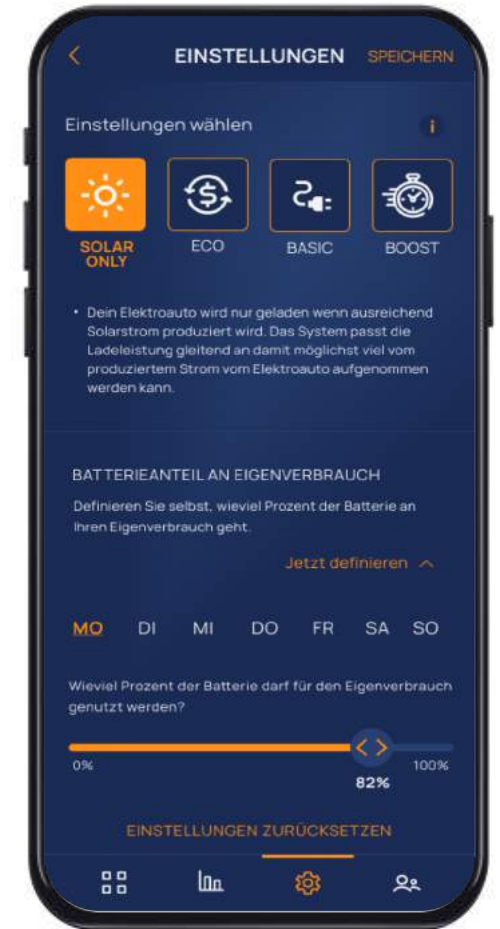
<
EINSTELLUNGEN
SPEICHERN

Einstellungen wählen
i

SOLAR ONLY
ECO
BASIC
BOOST

• Dein Elektroauto wird nur geladen wenn ausreichend Solarstrom produziert wird. Das System passt die Ladeleistung gleitend an damit möglichst viel vom produziertem Strom vom Elektroauto aufgenommen werden kann.

BATTERIEANTEIL AN EIGENVERBRAUCH

Definieren Sie selbst, wieviel Prozent der Batterie an Ihren Eigenverbrauch geht.

Jetzt definieren ^

MO DI MI DO FR SA SO

Wieviel Prozent der Batterie darf für den Eigenverbrauch genutzt werden?

< >
0%
100%
82%

EINSTELLUNGEN ZURÜCKSETZEN